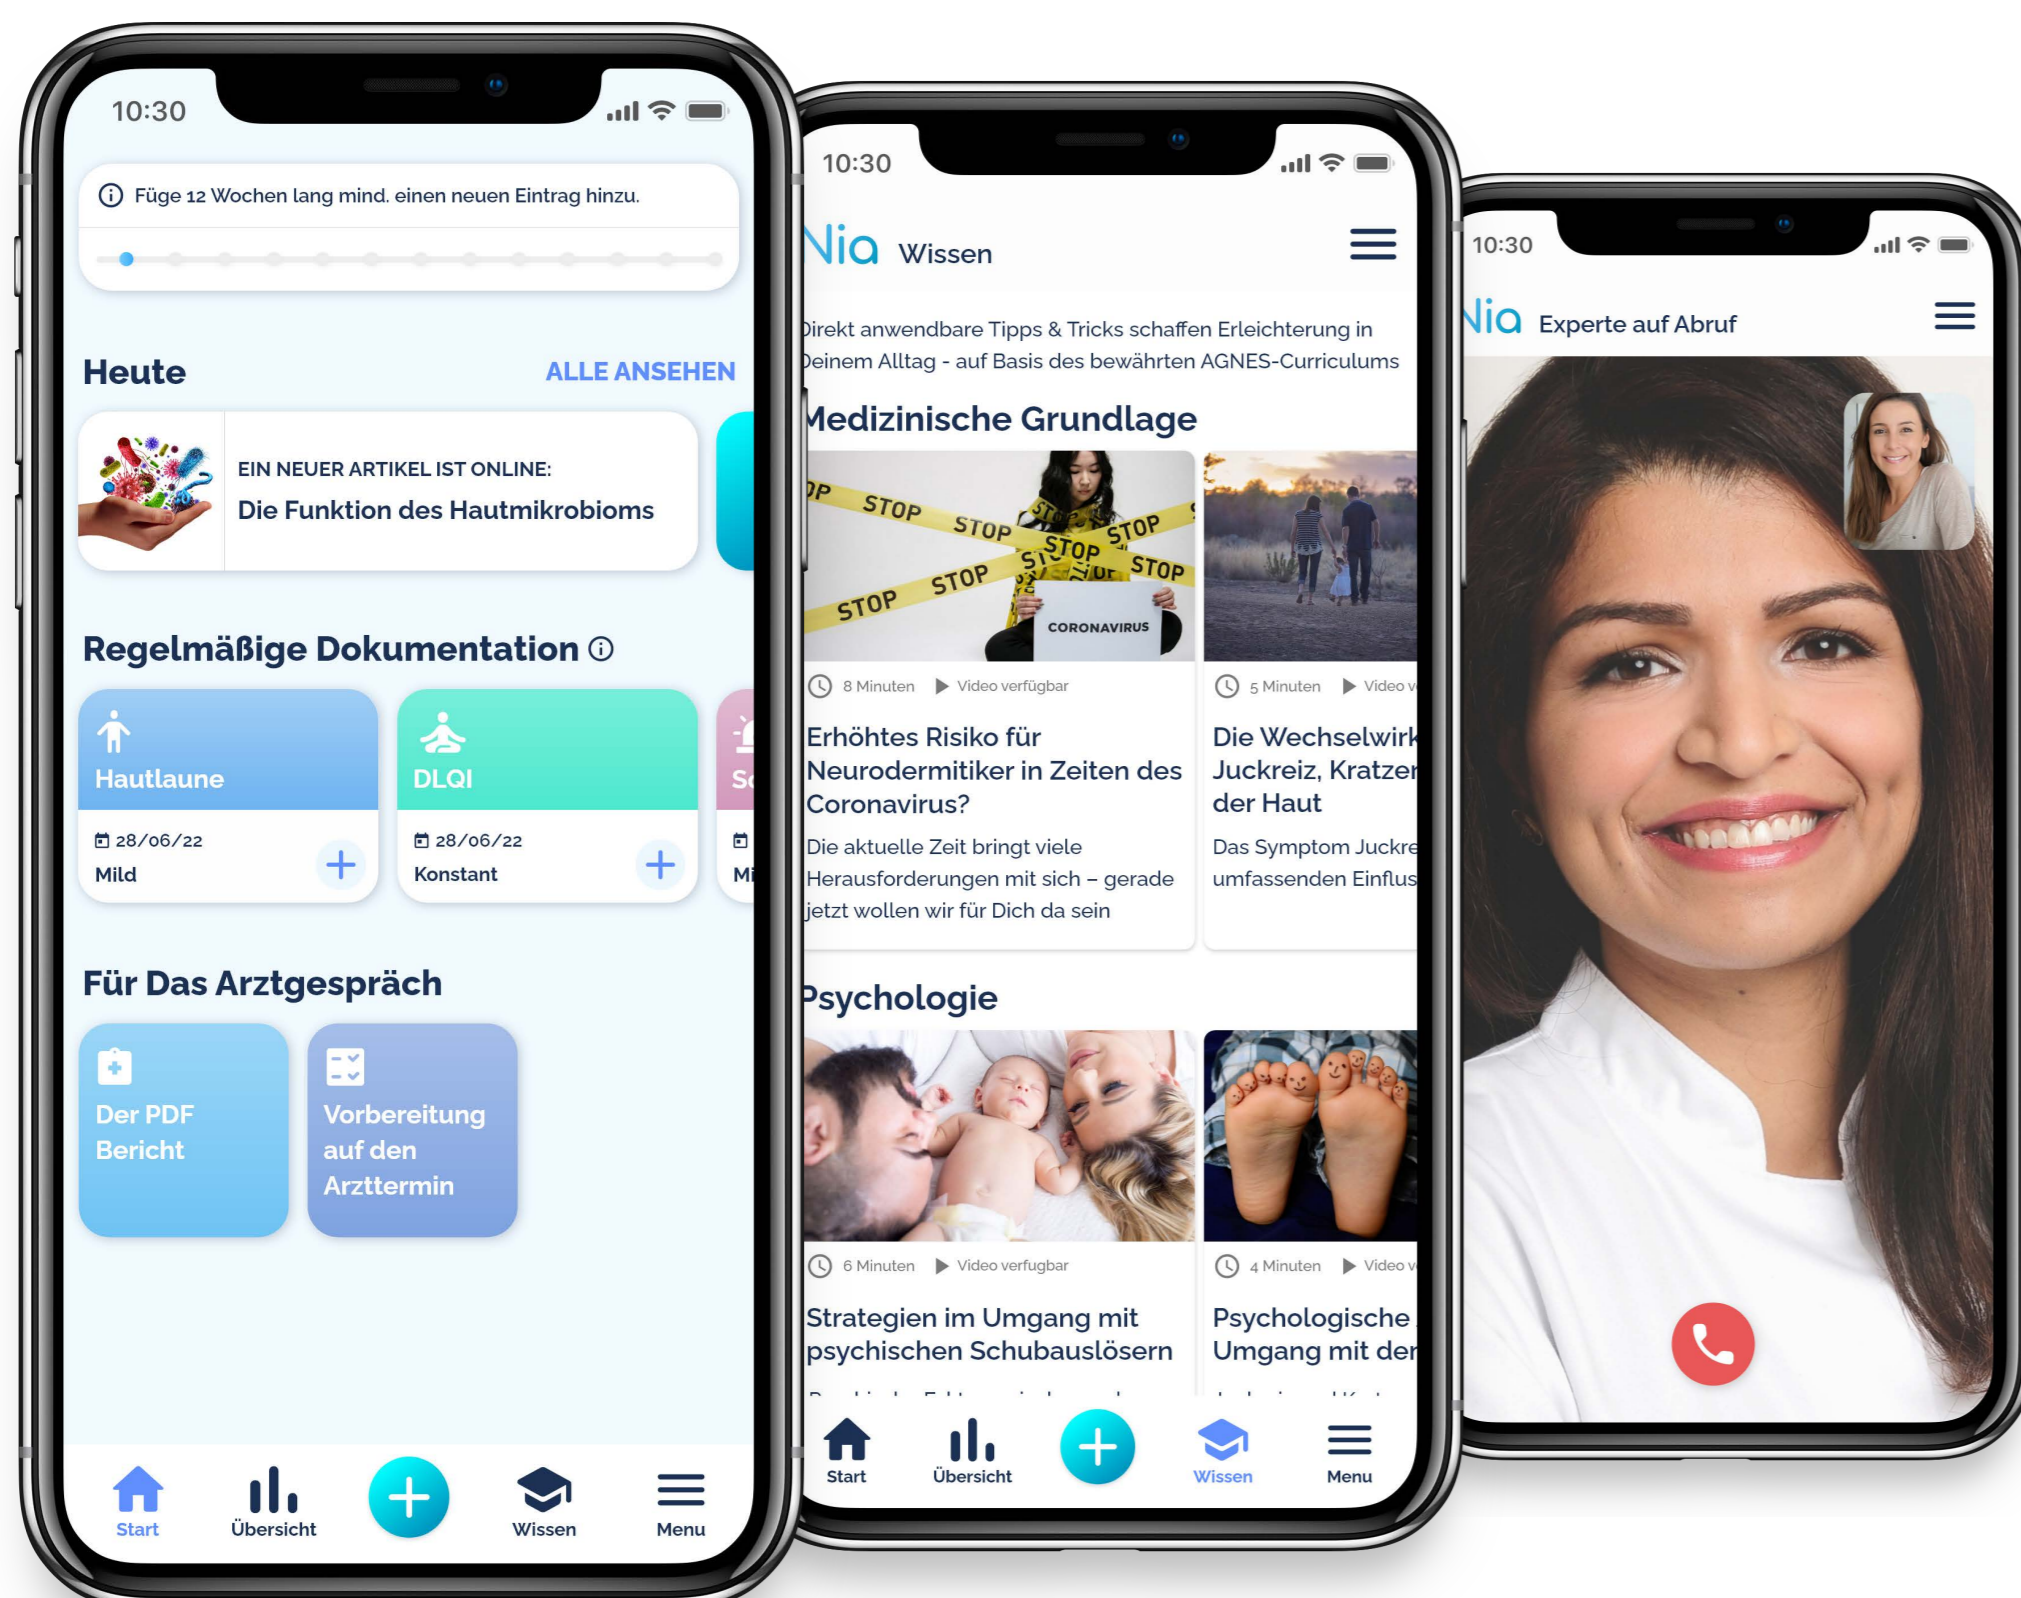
10:30

Füge 12 Wochen lang mind. einen neuen Eintrag hinzu.

Heute ALLE ANSEHEN

EIN NEUER ARTIKEL IST ONLINE:
Die Funktion des Hautmikrobioms

Regelmäßige Dokumentation

Hautlaune
28/06/22
Mild

DLQI
28/06/22
Konstant

Sc
Mi

Für Das Arztgespräch

Der PDF Bericht

Vorbereitung auf den Arzttermin

Start Übersicht Wissen Menu

10:30

Nia Wissen

Direkt anwendbare Tipps & Tricks schaffen Erleichterung in Deinem Alltag - auf Basis des bewährten AGNES-Curriculums

Medizinische Grundlage

STOP STOP STOP STOP STOP STOP STOP
CORONAVIRUS

8 Minuten Video verfügbar
Erhöhtes Risiko für Neurodermitiker in Zeiten des Coronavirus?
Die aktuelle Zeit bringt viele Herausforderungen mit sich – gerade jetzt wollen wir für Dich da sein

5 Minuten Video v
Die Wechselwirk Juckreiz, Kratzer der Haut
Das Symptom Juckre umfassenden Einflus

Psychologie

6 Minuten Video verfügbar
Strategien im Umgang mit psychischen Schubauslösern

4 Minuten Video v
Psychologische Umgang mit der

Start Übersicht Wissen Menu

10:30

Nia Experte auf Abruf